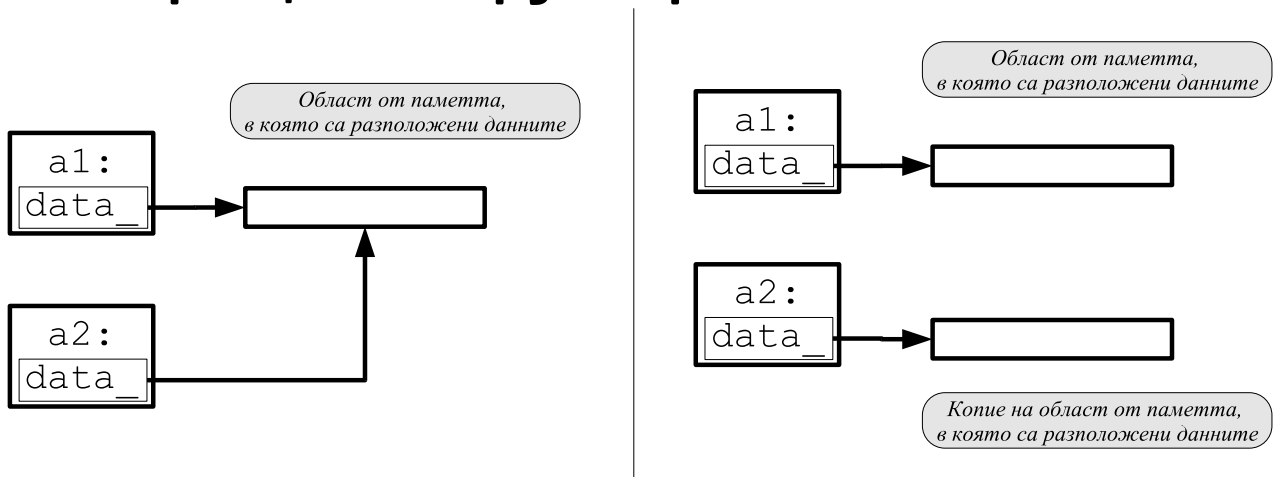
Област от паметта, в която са разположени данните

a1:
data_

a2:
data_

Област от паметта, в която са разположени данните

a1:
data_

a2:
data_

Копие на област от паметта, в която са разположени данните